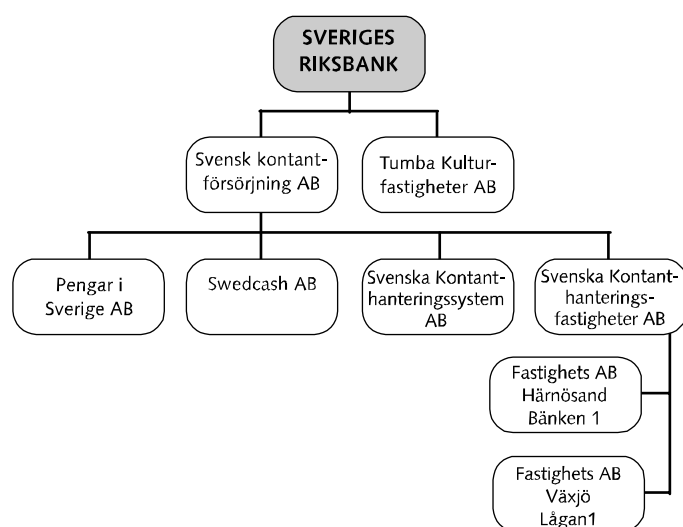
SVERIGES RIKSBANK

Svensk kontantförsörjning AB

Tumba Kulturfastigheter AB

Pengar i Sverige AB

Swedcash AB

Svenska Kontanthanteringssystem AB

Svenska Kontanthanteringsfastigheter AB

Fastighets AB Härnösand Bänken 1

Fastighets AB Växjö Lågan1